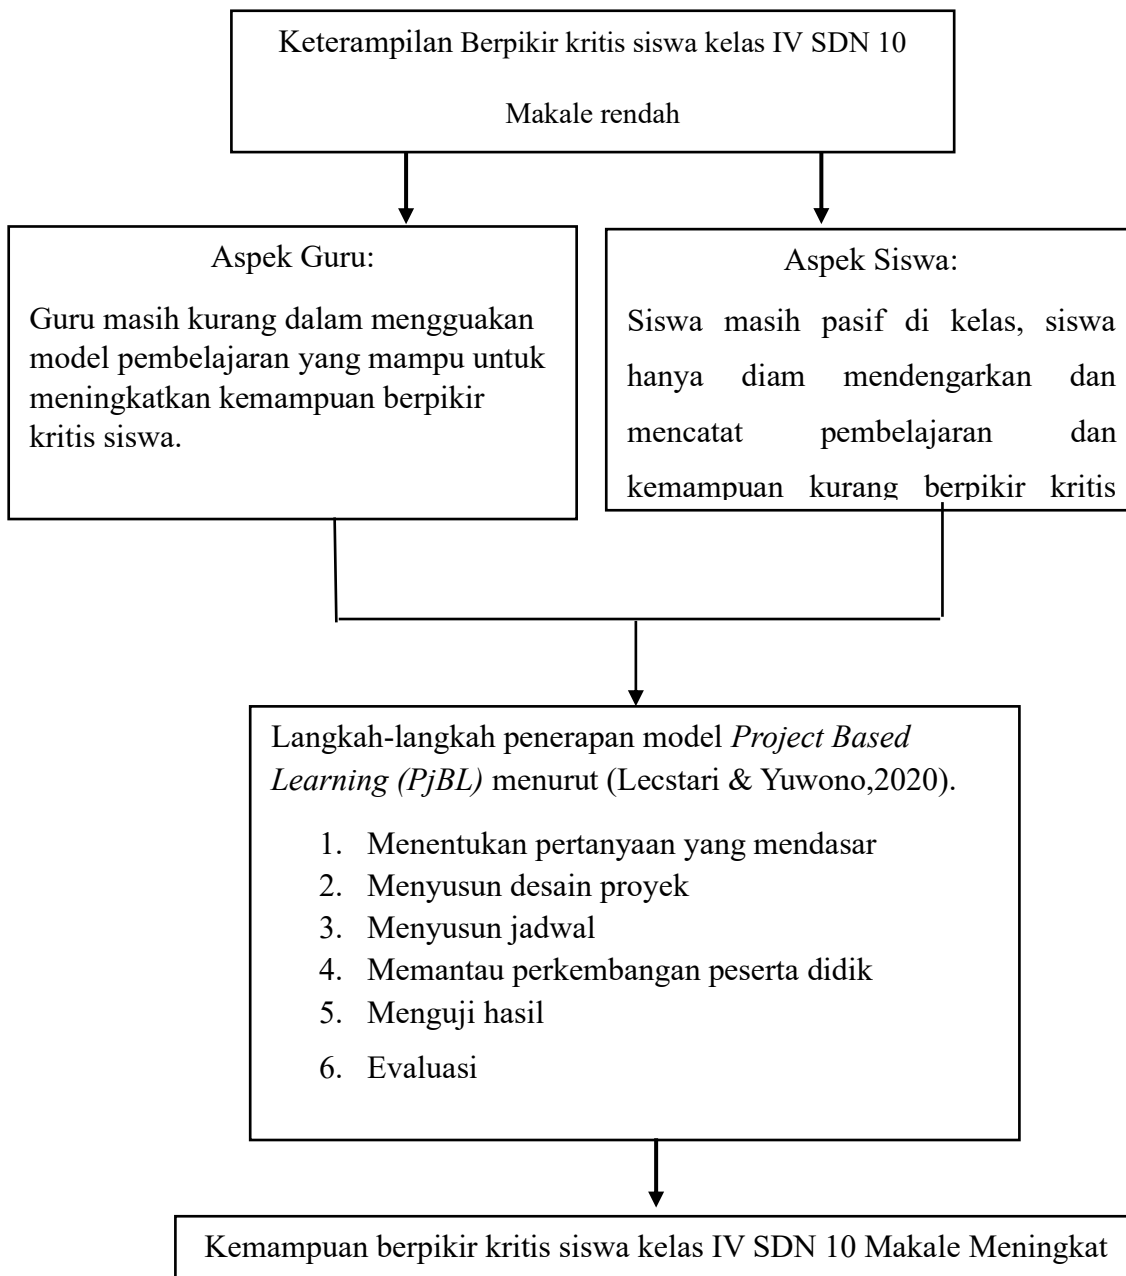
Keterampilan Berpikir kritis siswa kelas IV SDN 10

Makale rendah

Aspek Guru:

Guru masih kurang dalam mengguakan model pembelajaran yang mampu untuk meningkatkan kemampuan berpikir kritis siswa.

Aspek Siswa:

Siswa masih pasif di kelas, siswa hanya diam mendengarkan dan mencatat pembelajaran dan kemampuan kurang berpikir kritis

Langkah-langkah penerapan model *Project Based Learning (PjBL)* menurut (Lecstari & Yuwono,2020).

1. Menentukan pertanyaan yang mendasar
2. Menyusun desain proyek
3. Menyusun jadwal
4. Memantau perkembangan peserta didik
5. Menguji hasil
6. Evaluasi

Kemampuan berpikir kritis siswa kelas IV SDN 10 Makale Meningkat